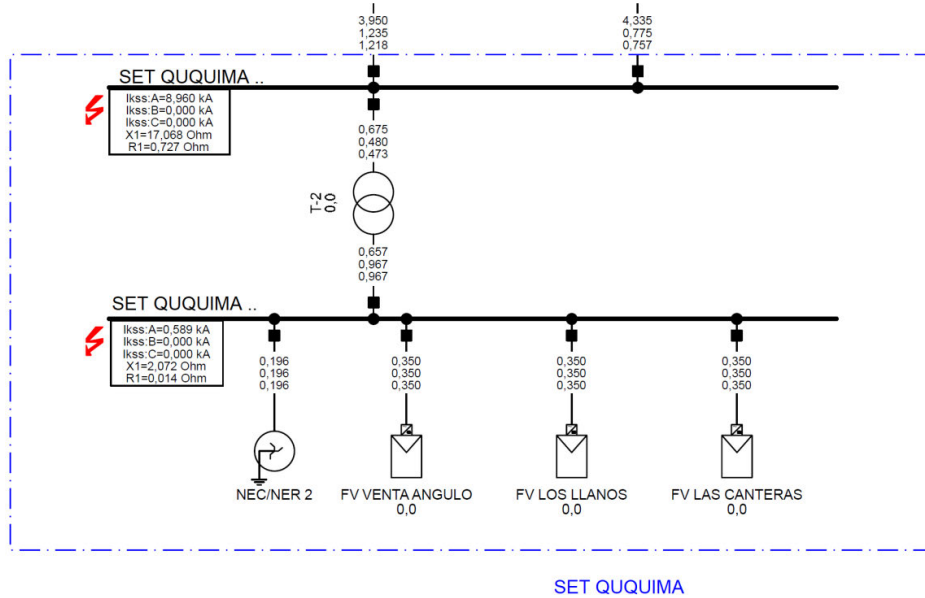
3,950
1,235
1,218

4,335
0,775
0,757

SET QUQUIMA ..

Ikss:A=8,960 kA
Ikss:B=0,000 kA
Ikss:C=0,000 kA
X1=17,068 Ohm
R1=0,727 Ohm

0,675
0,480
0,473

T-2
0,0

0,657
0,967
0,967

SET QUQUIMA ..

Ikss:A=0,589 kA
Ikss:B=0,000 kA
Ikss:C=0,000 kA
X1=2,072 Ohm
R1=0,014 Ohm

0,196
0,196
0,196

0,350
0,350
0,350

0,350
0,350
0,350

0,350
0,350
0,350

NEC/NER 2

FV VENTA ANGULO
0,0

FV LOS LLANOS
0,0

FV LAS CANTERAS
0,0

SET QUQUIMA